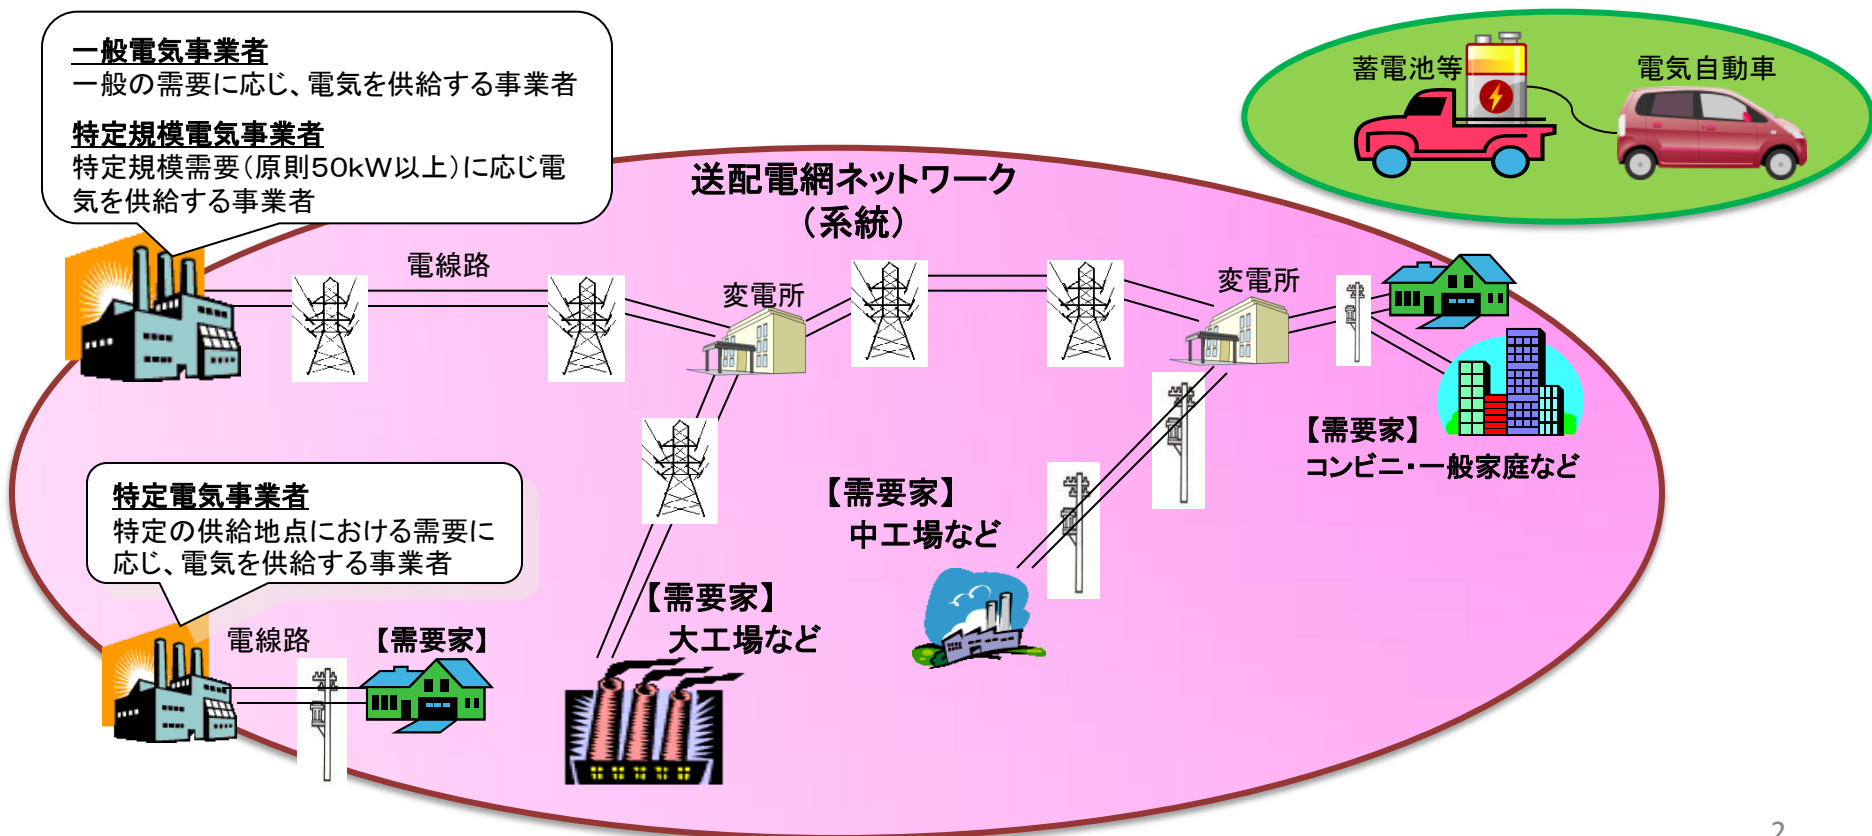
一般電気事業者
一般の需要に応じ、電気を供給する事業者

特定規模電気事業者
特定規模需要(原則50kW以上)に応じ電気を供給する事業者

蓄電池等

電気自動車

送配電網ネットワーク
(系統)

電線路

変電所

変電所

【需要家】
コンビニ・一般家庭など

特定電気事業者
特定の供給地点における需要に応じ、電気を供給する事業者

【需要家】
中工場など

【需要家】
大工場など

電線路

【需要家】

2